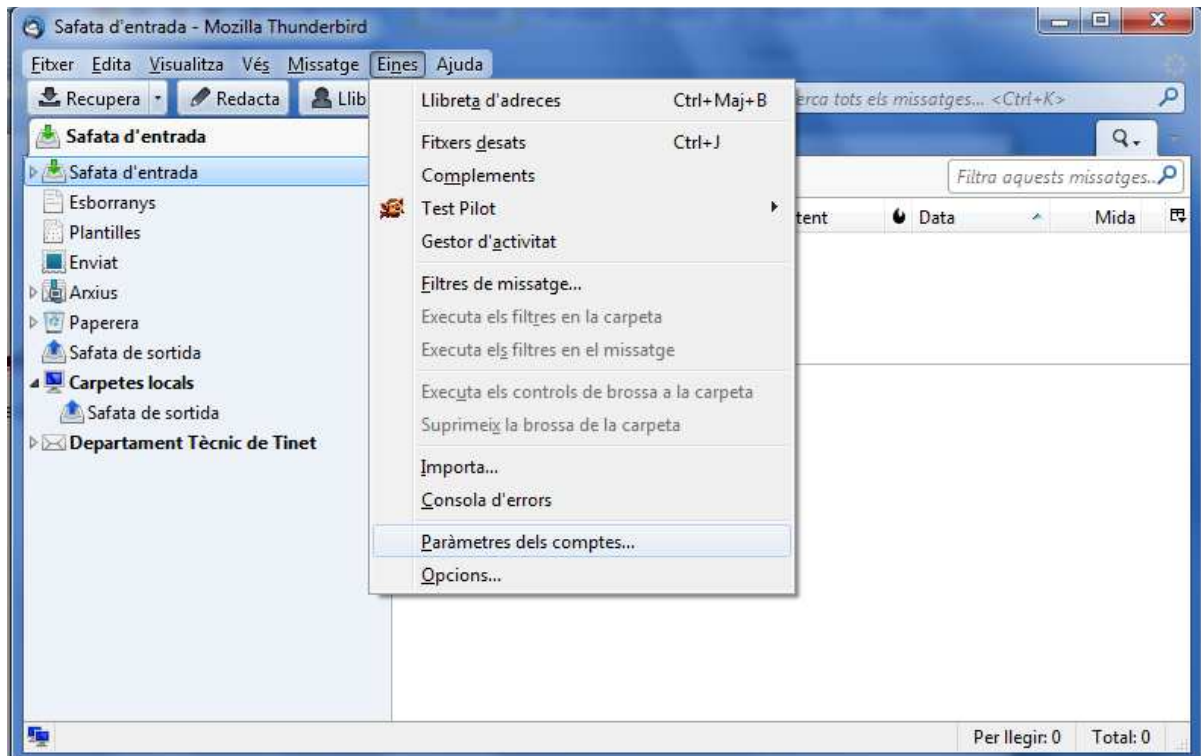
Safata d'entrada - Mozilla Thunderbird

Fitxer Edita Visualitza Vés Missatge Eines Ajuda

Recupera Redacta Llib

Safata d'entrada

Safata d'entrada
Esborranys
Plantilles
Enviat
Arxius
Paperera
Safata de sortida
Carpetes locals
Safata de sortida
Departament Tècnic de Tinet

Llibreta d'adreces Ctrl+Maj+B
Fitxers desats Ctrl+J
Complements
Test Pilot
Gestor d'activitat
Filtres de missatge...
Executa els filtres en la carpeta
Executa els filtres en el missatge
Executa els controls de brossa a la carpeta
Suprimeix la brossa de la carpeta
Importa...
Consola d'errors
Paràmetres dels comptes...
Opcions...

erca tots els missatges... <Ctrl+K>

Filtra aquests missatges...

tent Data Mida

Per llegir: 0 Total: 0